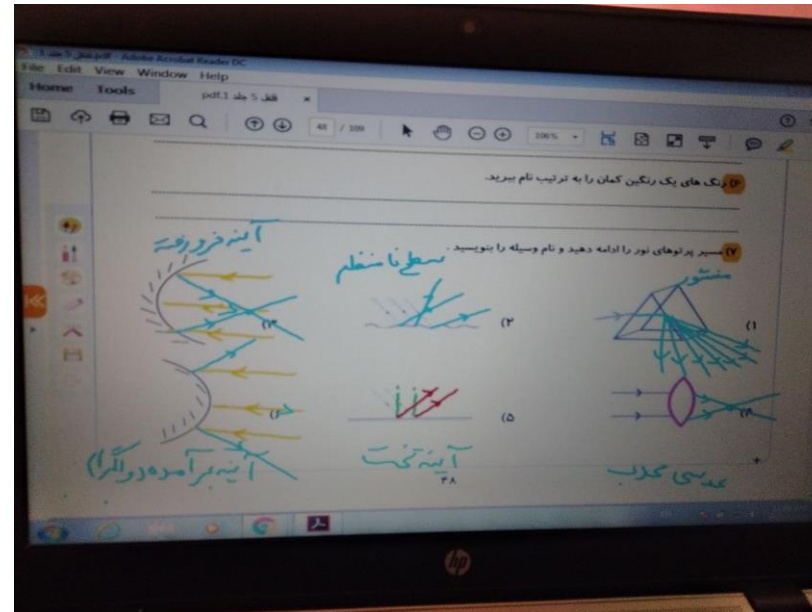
pdf.فقل 5 جلد 1 - Adobe Acrobat Reader DC
File Edit View Window Help
Home Tools pdf.1 فقل 5 جلد
48 / 109 106%

۶) رنگ های یک رنگین کمان را به ترتیب نام ببرید.

۷) مسیر پرتوهای نور را ادامه دهید و نام وسیله را بنویسید.

آینه فرورفته
سطح ناصاف
منشور
۳)
۲)
۱)
۶)
۵)
۴)
آینه برآمده (واگرا)
آینه تخت
عدسی محدب

۴۸